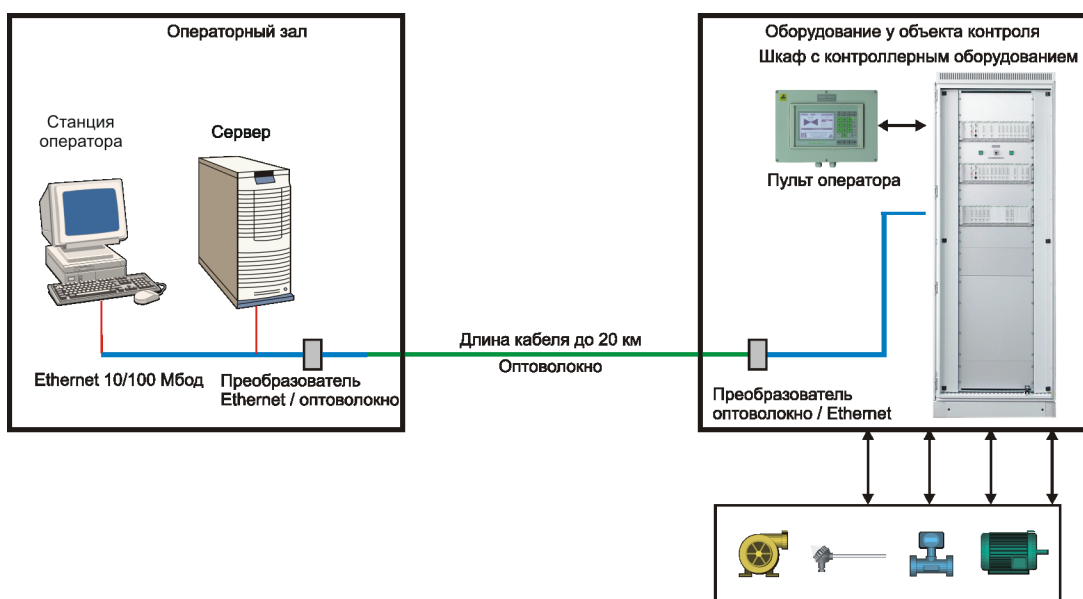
Операторный зал

Станция оператора

Сервер

Ethernet 10/100 Мбод

Преобразователь Ethernet / оптоволокно

Длина кабеля до 20 км

Оптоволокно

Оборудование у объекта контроля

Шкаф с контроллерным оборудованием

Пульт оператора

Преобразователь оптоволокно / Ethernet